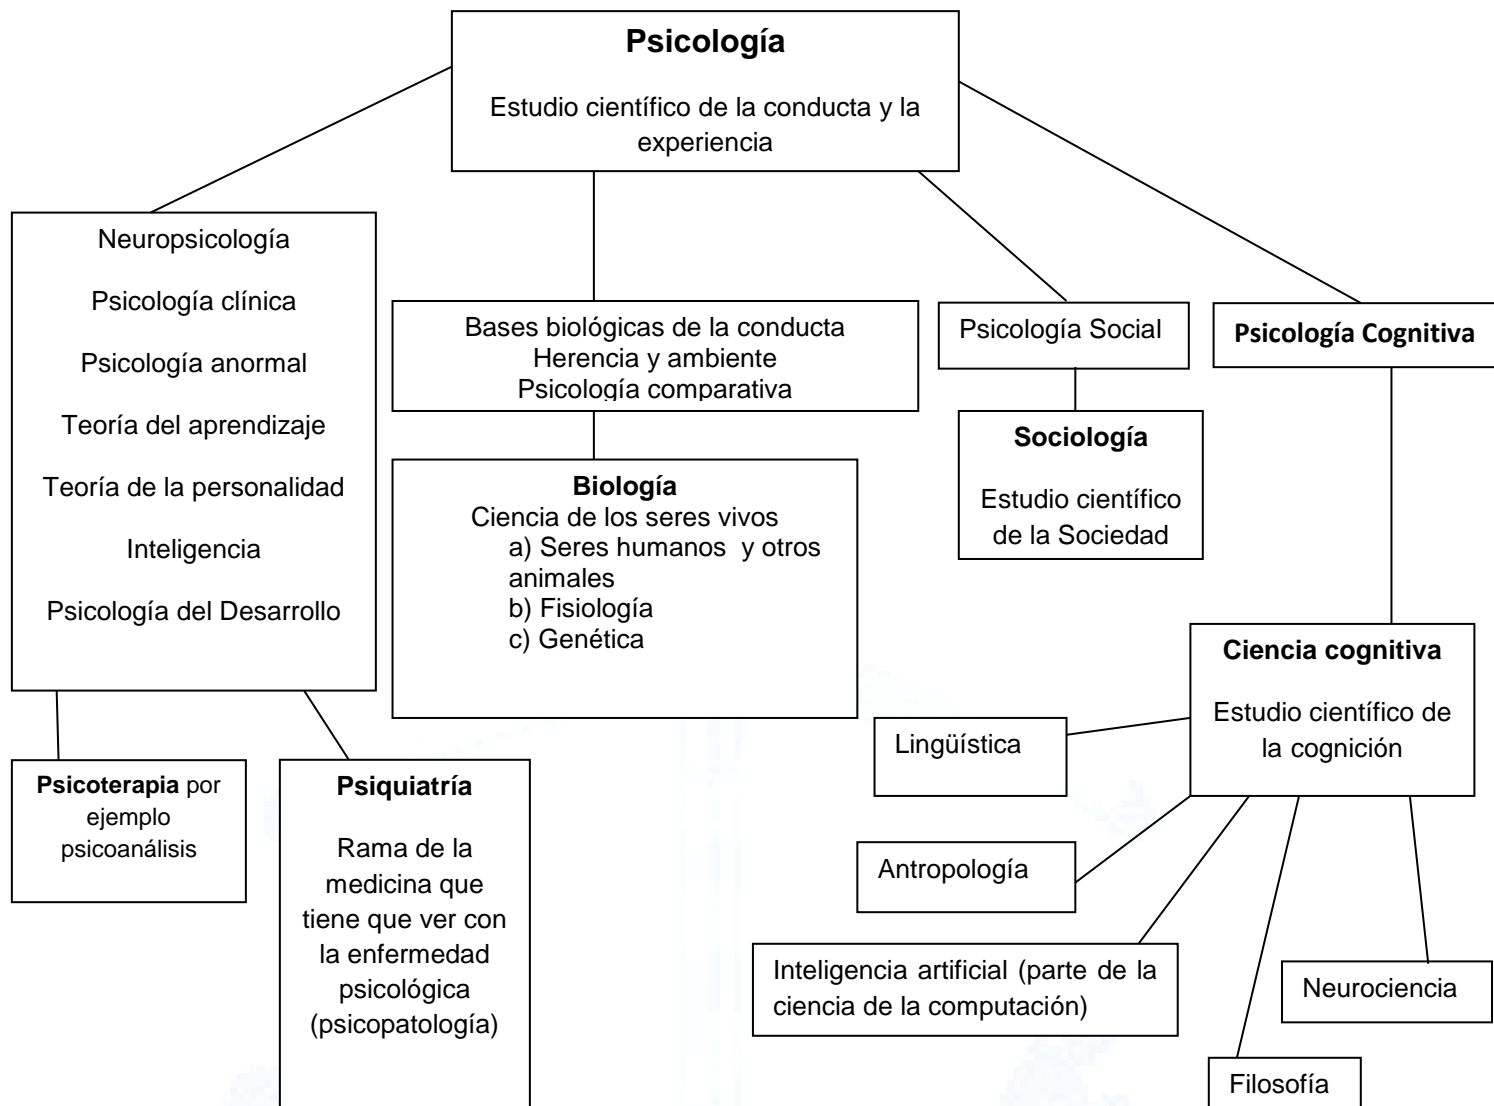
Psicología

Estudio científico de la conducta y la experiencia

Neuropsicología

Psicología clínica

Psicología anormal

Teoría del aprendizaje

Teoría de la personalidad

Inteligencia

Psicología del Desarrollo

Bases biológicas de la conducta
Herencia y ambiente
Psicología comparativa

Psicología Social

Psicología Cognitiva

Sociología

Estudio científico de la Sociedad

Biología
Ciencia de los seres vivos
a) Seres humanos y otros animales
b) Fisiología
c) Genética

Ciencia cognitiva

Estudio científico de la cognición

Lingüística

Psicoterapia por ejemplo psicoanálisis

Psiquiatría

Rama de la medicina que tiene que ver con la enfermedad psicológica (psicopatología)

Antropología

Inteligencia artificial (parte de la ciencia de la computación)

Neurociencia

Filosofía